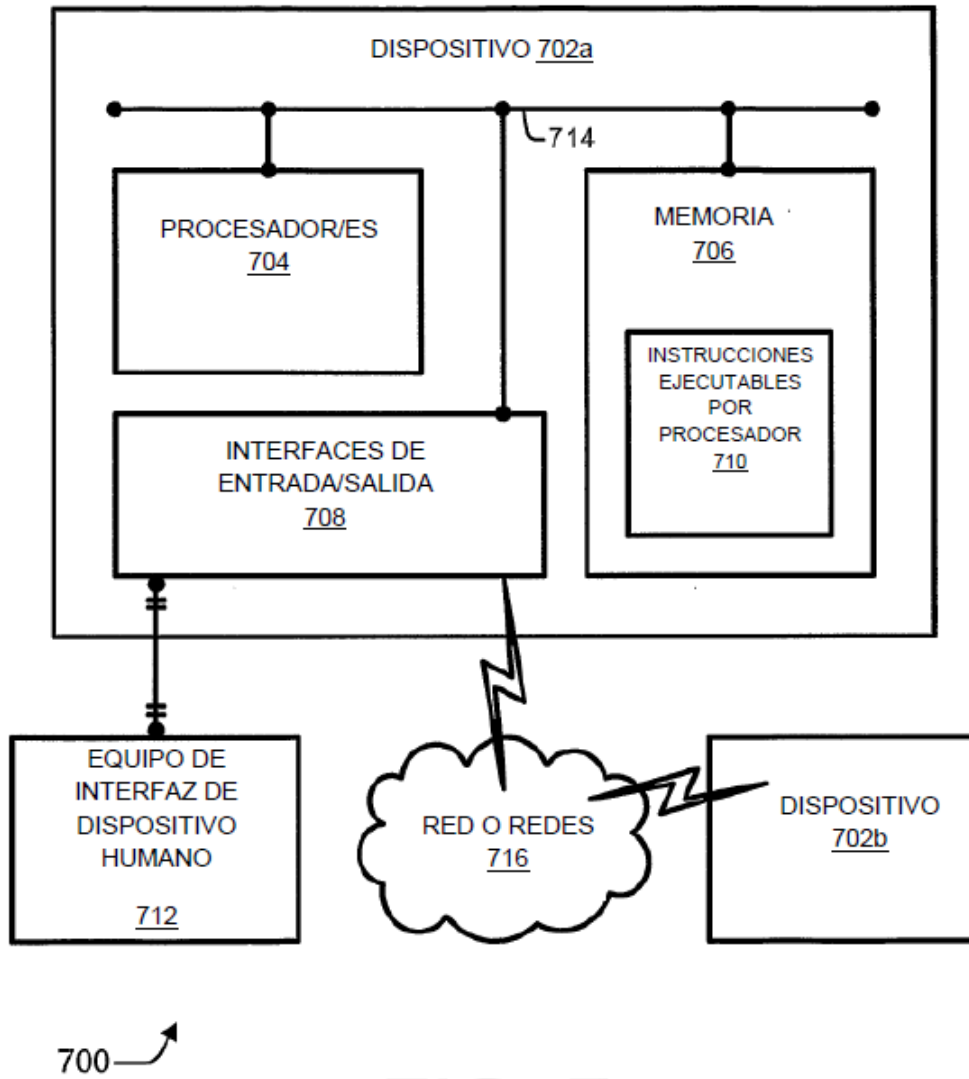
DISPOSITIVO 702a

714

PROCESADOR/ES
704

MEMORIA
706

INSTRUCCIONES EJECUTABLES POR PROCESADOR
710

INTERFACES DE ENTRADA/SALIDA
708

EQUIPO DE INTERFAZ DE DISPOSITIVO HUMANO

712

RED O REDES
716

DISPOSITIVO
702b

700